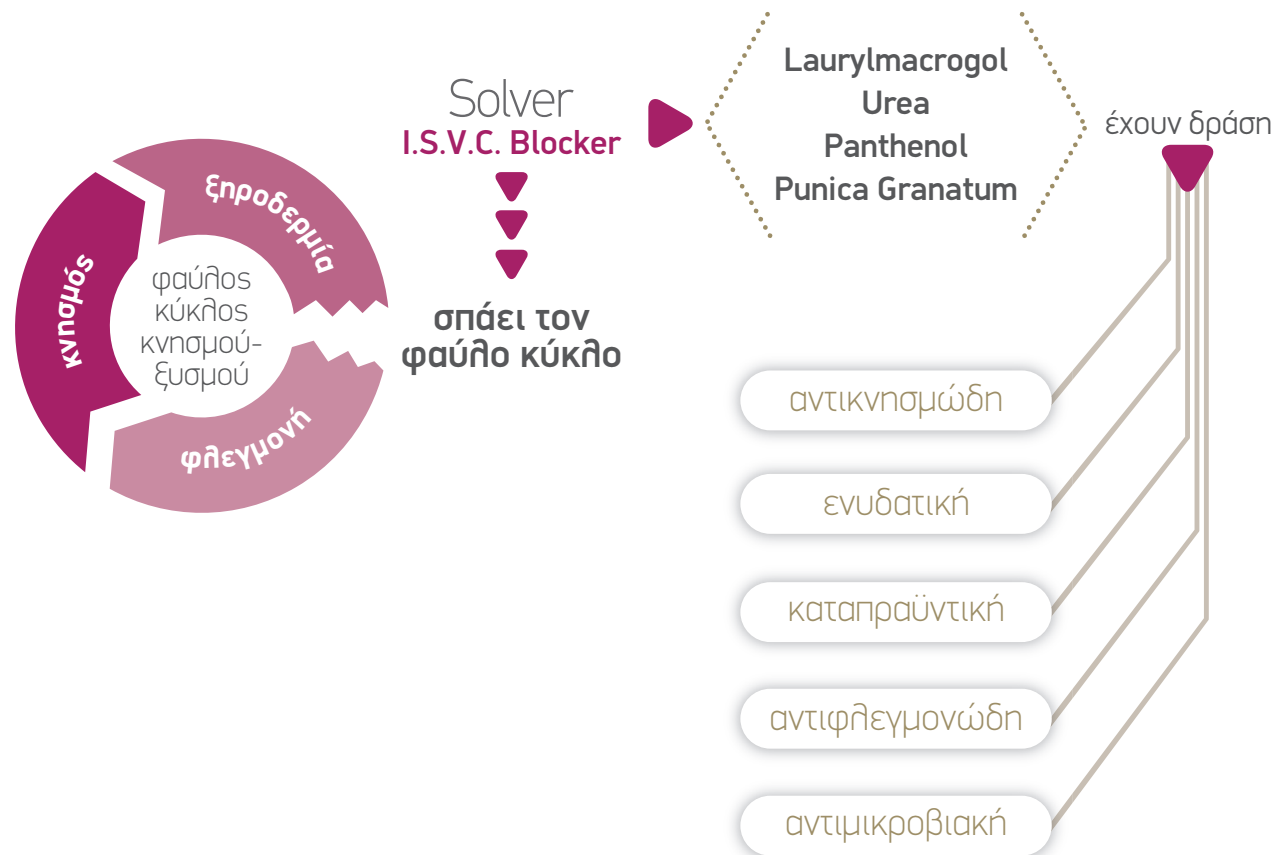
ξηροδερμία

κνησμός

φλεγμονή

φαύλος κύκλος κνησμού-ξυσμού

Solver
I.S.V.C. Blocker

σπάει τον φαύλο κύκλο

Laurylmacrogol
Urea
Panthenol
Punica Granatum

έχουν δράση

αντικνησμώδη

ενυδατική

καταπραϋντική

αντιφλεγμονώδη

αντιμικροβιακή